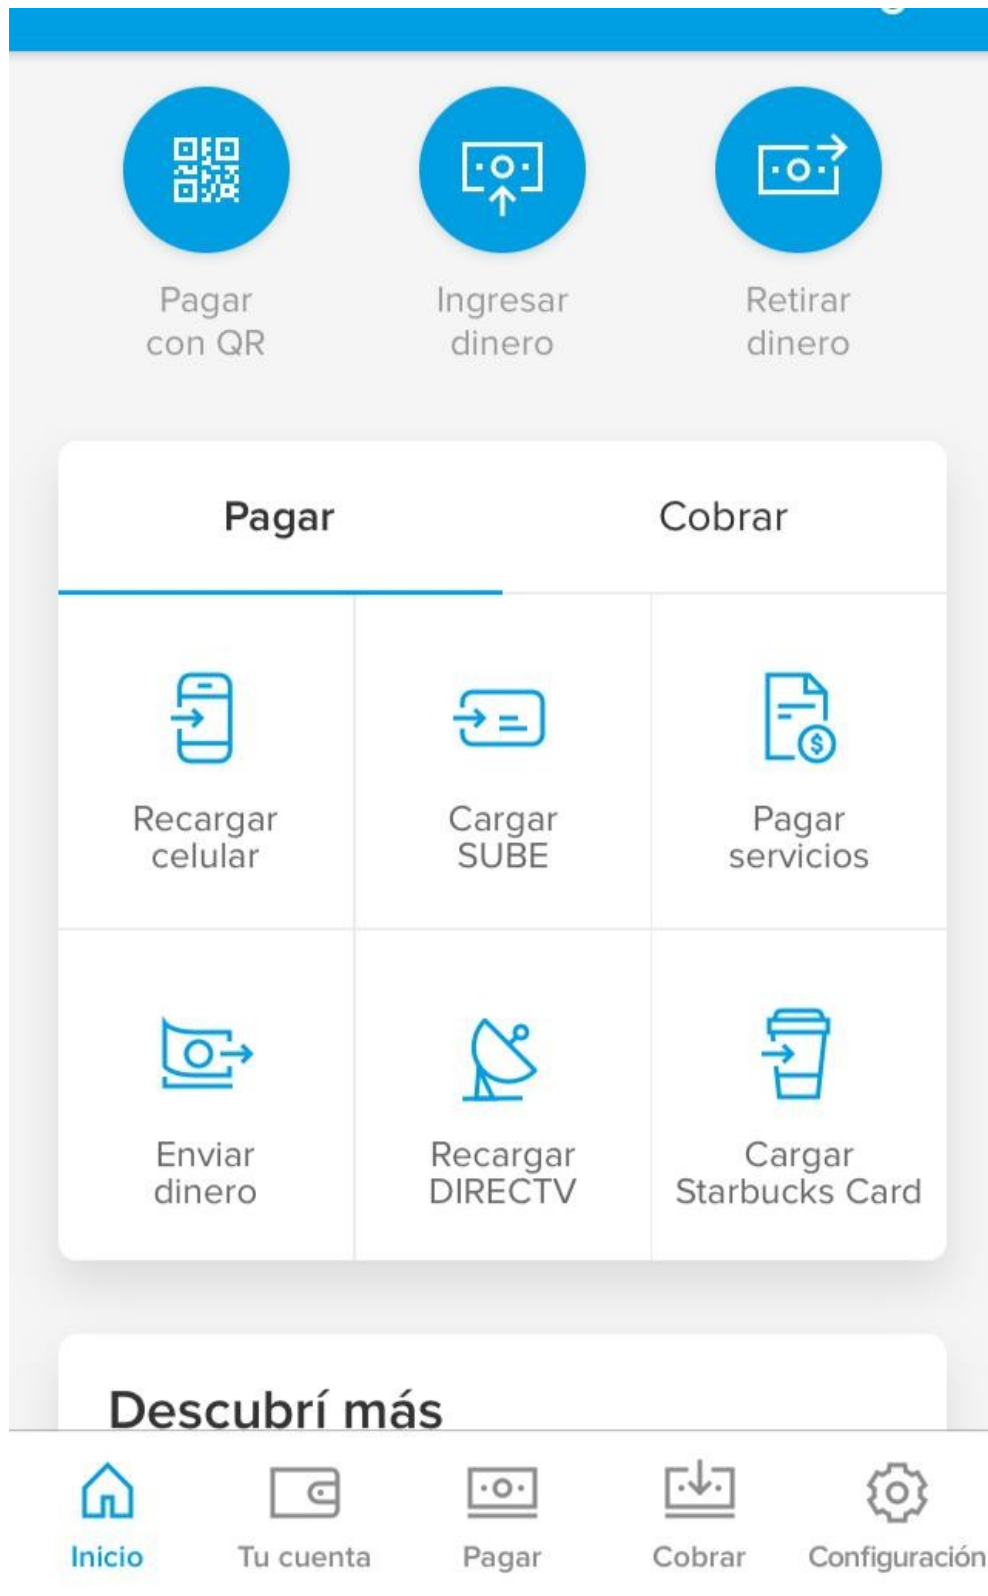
Pagar con QR

Ingresar dinero

Retirar dinero

Pagar

Cobrar

Recargar celular

Cargar SUBE

Pagar servicios

Enviar dinero

Recargar DIRECTV

Cargar Starbucks Card

Descubrí más

Inicio

Tu cuenta

Pagar

Cobrar

Configuración